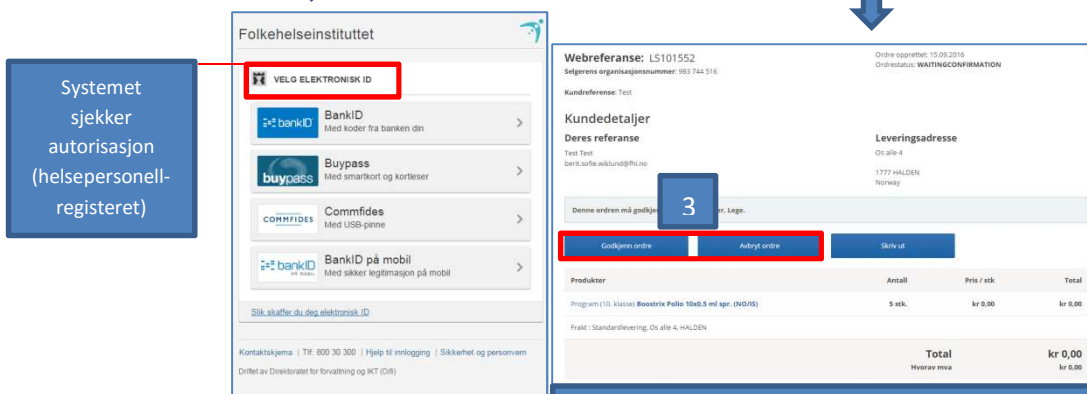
Systemet sjekker autorisasjon (helsepersonell-registeret)

Folkehelseinstituttet

VELG ELEKTRONISK ID

bankID
BankID
Med koder fra banken din

buypass
Buypass
Med smartkort og kortleser

COMMFIDES
Commfides
Med USB-pinne

bankID PÅ MOBIL
BankID på mobil
Med sikker legitimasjon på mobil

Slik skaffer du deg elektronisk ID

Kontaktskjema | Tlf: 800 30 300 | Hjelp til innlogging | Sikkerhet og personvern
Driftet av Direktoratet for forvaltning og IKT (Difi)

Webreferanse: LS101552
Selgerens organisasjonsnummer: 983 744 516

Ordre opprettet: 15.09.2016
Ordrestatus: WAITINGCONFIRMATION

Kundereferanse: Test

Kundedetaljer

Deres referanse
Test Test
berit.sofie.wiklund@fhi.no

Leveringsadresse
Os alle 4

1777 HALDEN
Norway

Denne ordren må godkj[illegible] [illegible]r. Lege.

3

Godkjenn ordre
Avbryt ordre
Skriv ut

| Produkter | Antall | Pris / stk | Total |
|---|---|---|---|
| Program (10. klasse) Boostrix Polio 10x0,5 ml spr. (NO/IS) | 5 stk. | kr 0,00 | kr 0,00 |
| Frakt : Standardlevering, Os alle 4, HALDEN | | | kr 0,00 |

Total kr 0,00
Hvorav mva kr 0,00